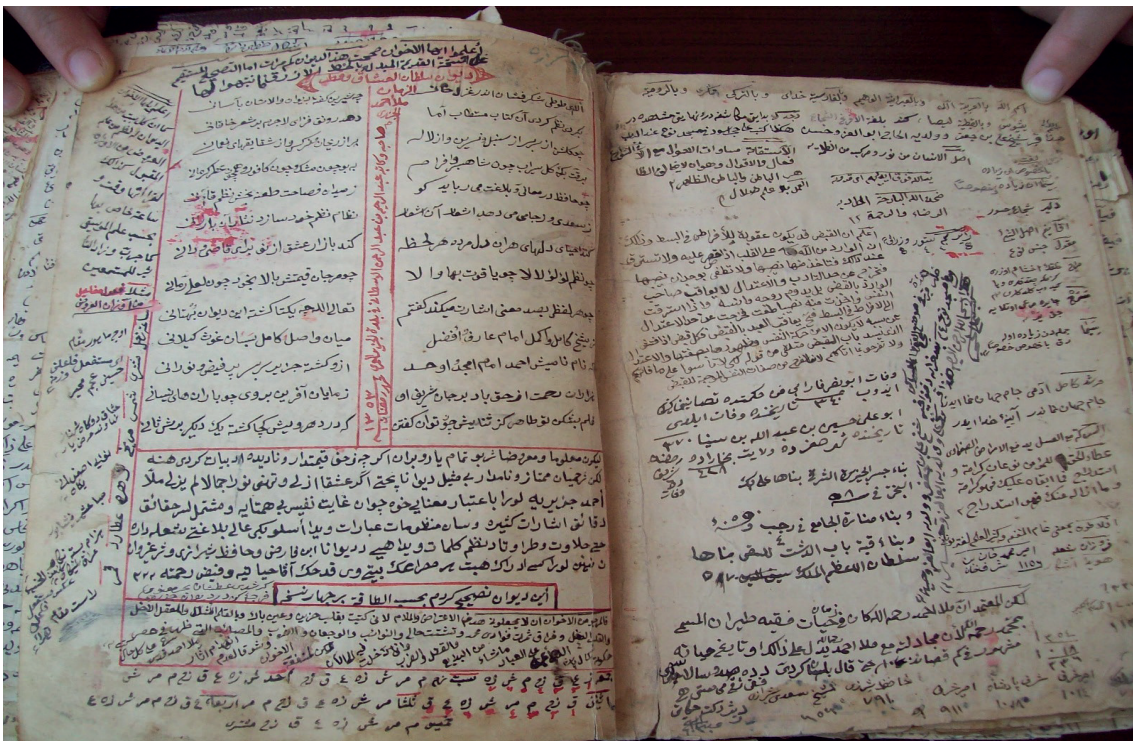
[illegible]

اعلموا ايها الاخوان

ديوان سلطان العشاق

الحمد لله

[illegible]

الانسان من نور مكرمه من الظلام

بنات الشريفة الجلدين

الشتاء والصيفة

وفات ابو يوسف

وبنا منارة الجامع في رجب

وبنا قبة باب الاشت

سلطان الاعظم الملك

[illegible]

١٢٠
١١٥١
١٠٨٩
١٠٤٢
٩١١٠
١٠١٦

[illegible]